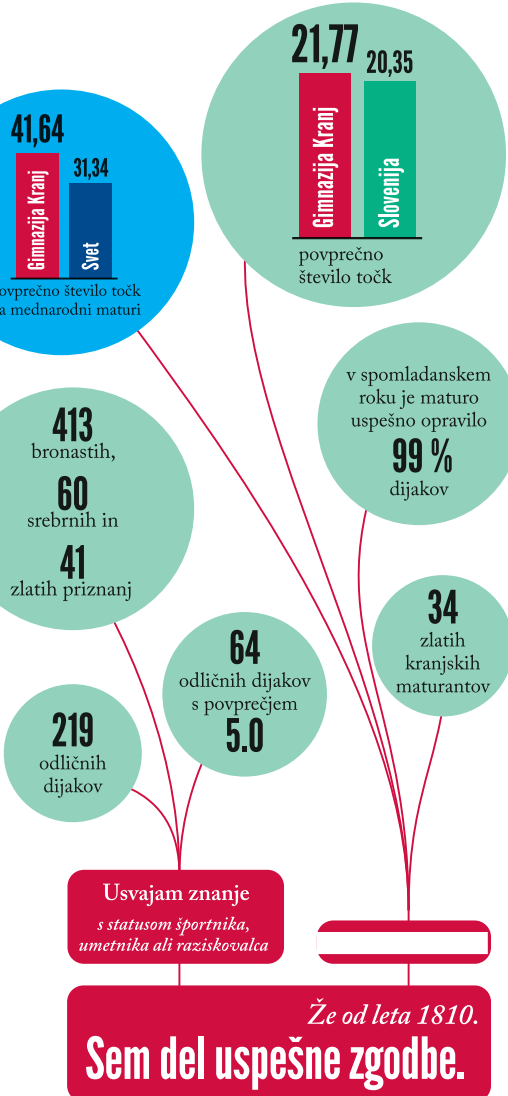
41,64

Gimnazija Kranj

31,34

Svet

povprečno število točk na mednarodni maturi

21,77

Gimnazija Kranj

20,35

Slovenija

povprečno število točk

v spomladanskem roku je maturo uspešno opravilo

99 %

dijakov

413

bronastih,

60

srebrnih in

41

zlatih priznanj

34

zlatih kranjskih maturantov

64

odličnih dijakov s povprečjem

5.0

219

odličnih dijakov

Usvajam znanje

s statusom športnika, umetnika ali raziskovalca

Že od leta 1810.

Sem del uspešne zgodbe.